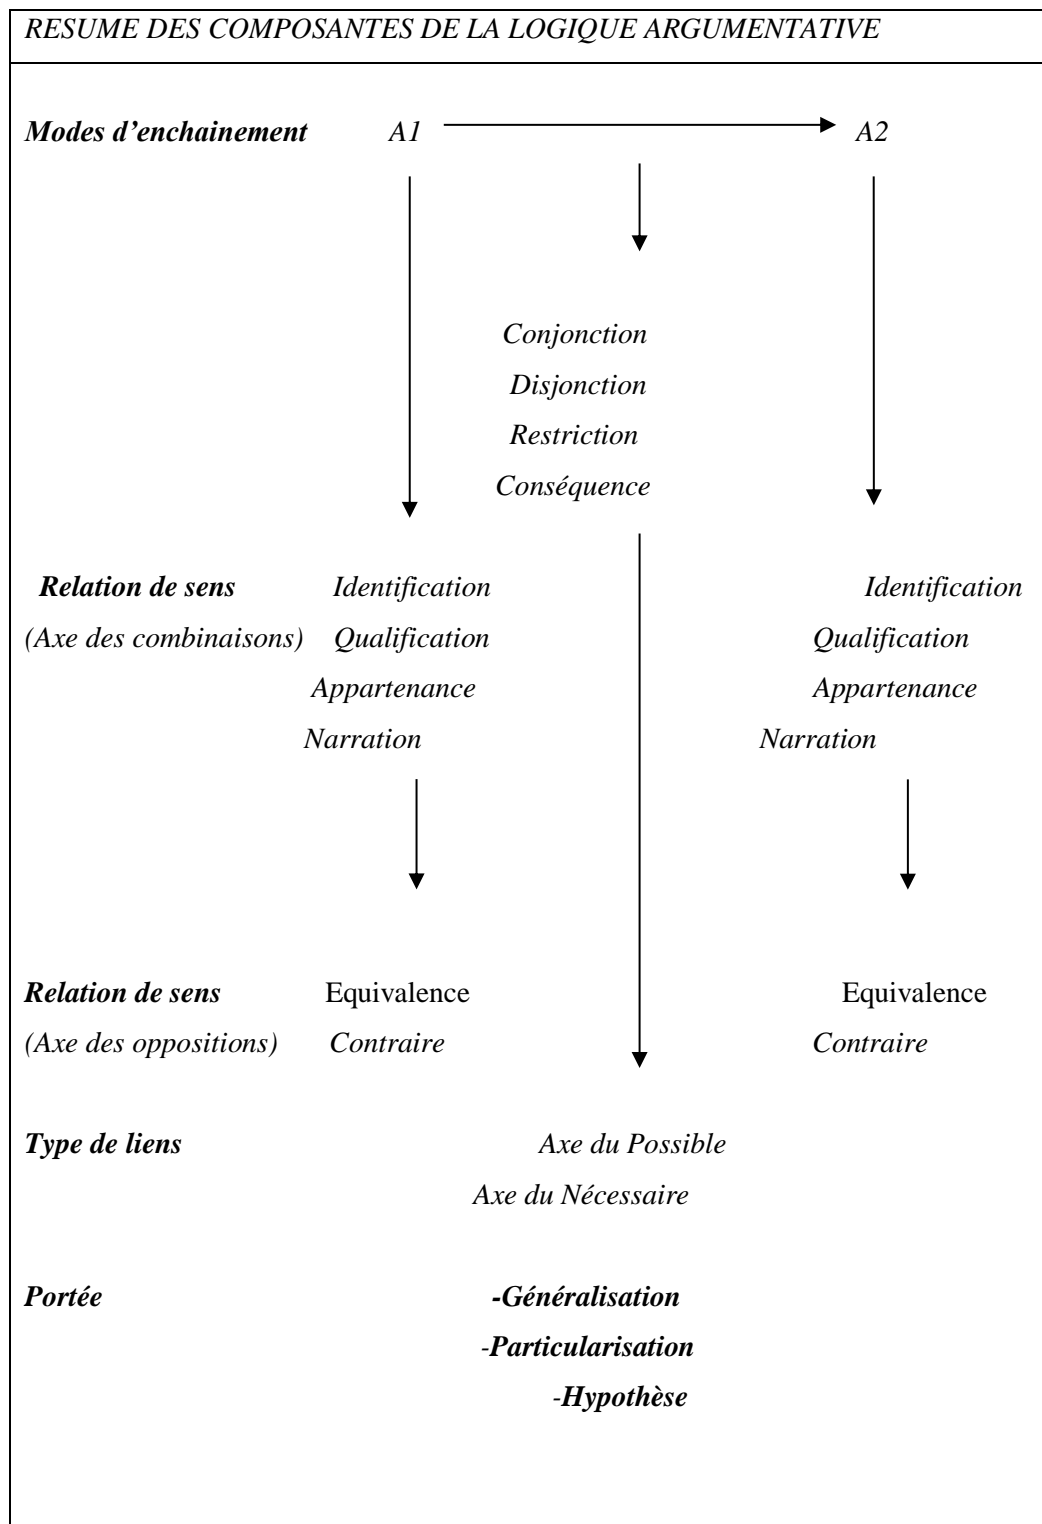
RESUME DES COMPOSANTES DE LA LOGIQUE ARGUMENTATIVE

Modes d'enchainement A1 A2

Conjonction
Disjonction
Restriction
Conséquence

Relation de sens Identification Identification
(Axe des combinaisons) Qualification Qualification
Appartenance Appartenance
Narration Narration

Relation de sens Equivalence Equivalence
(Axe des oppositions) Contraire Contraire

Type de liens Axe du Possible
Axe du Nécessaire

Portée -Généralisation
-Particularisation
-Hypothèse